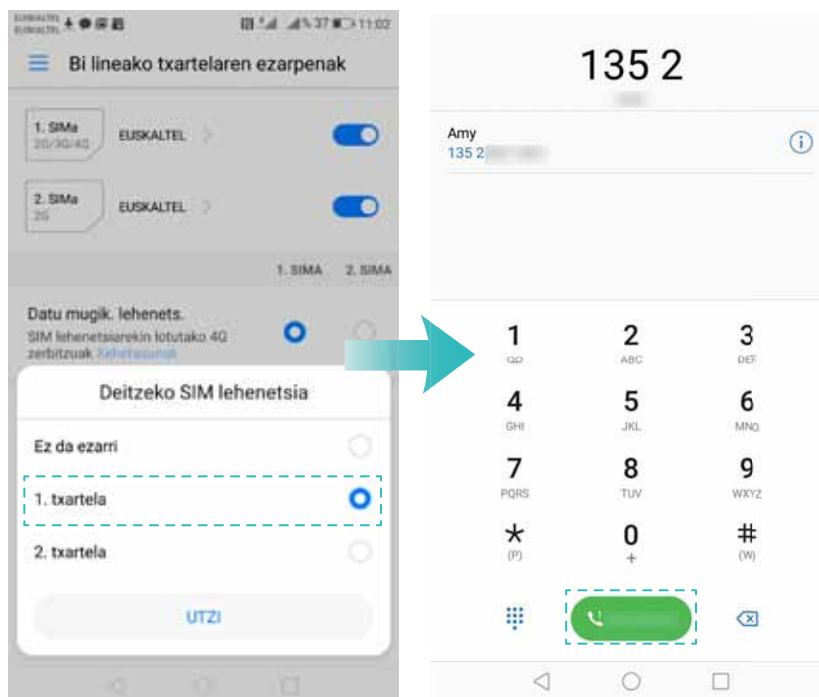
EUSKALTEL EUSKALTEL 37 11:02

Bi lineako txartelaren ezarpenak

1. SIMa 2G/3G/4G EUSKALTEL

2. SIMa 2G EUSKALTEL

1. SIMA 2. SIMA

Datu mugik. lehenets.
SIM lehenetsiarekin lotutako 4G zerbitzuak Xehetasunak

Deitzeko SIM lehenetsia

Ez da ezarri

1. txartela

2. txartela

UTZI

135 2

Amy
135 2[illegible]

1
QO

2
ABC

3
DEF

4
GHI

5
JKL

6
MNO

7
PQRS

8
TUV

9
WXYZ

*
(P)

0
+

#
(W)